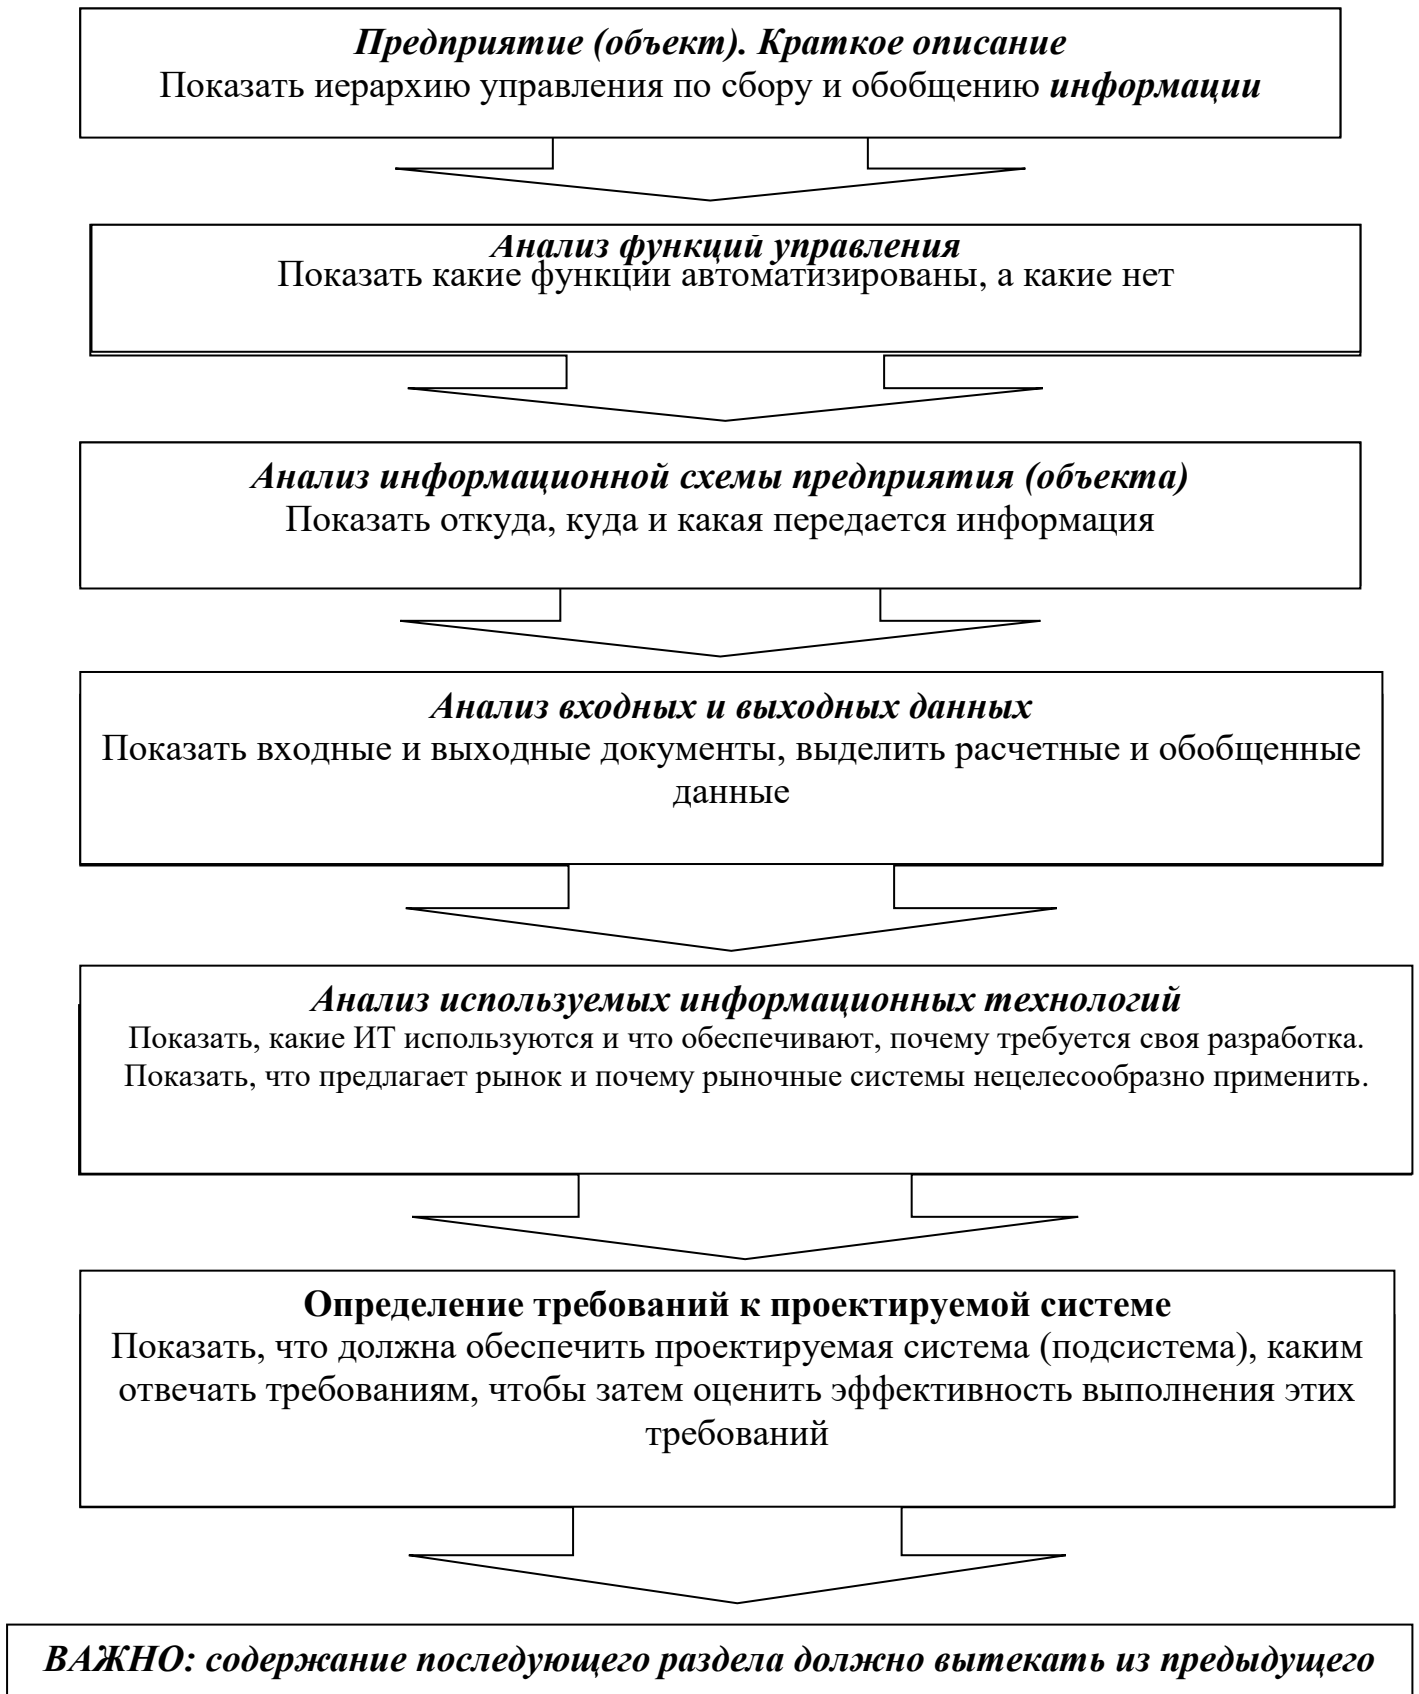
Предприятие (объект). Краткое описание
Показать иерархию управления по сбору и обобщению информации

Анализ функций управления
Показать какие функции автоматизированы, а какие нет

Анализ информационной схемы предприятия (объекта)
Показать откуда, куда и какая передается информация

Анализ входных и выходных данных
Показать входные и выходные документы, выделить расчетные и обобщенные данные

Анализ используемых информационных технологий
Показать, какие ИТ используются и что обеспечивают, почему требуется своя разработка. Показать, что предлагает рынок и почему рыночные системы нецелесообразно применить.

Определение требований к проектируемой системе
Показать, что должна обеспечить проектируемая система (подсистема), каким отвечать требованиям, чтобы затем оценить эффективность выполнения этих требований

ВАЖНО: содержание последующего раздела должно вытекать из предыдущего